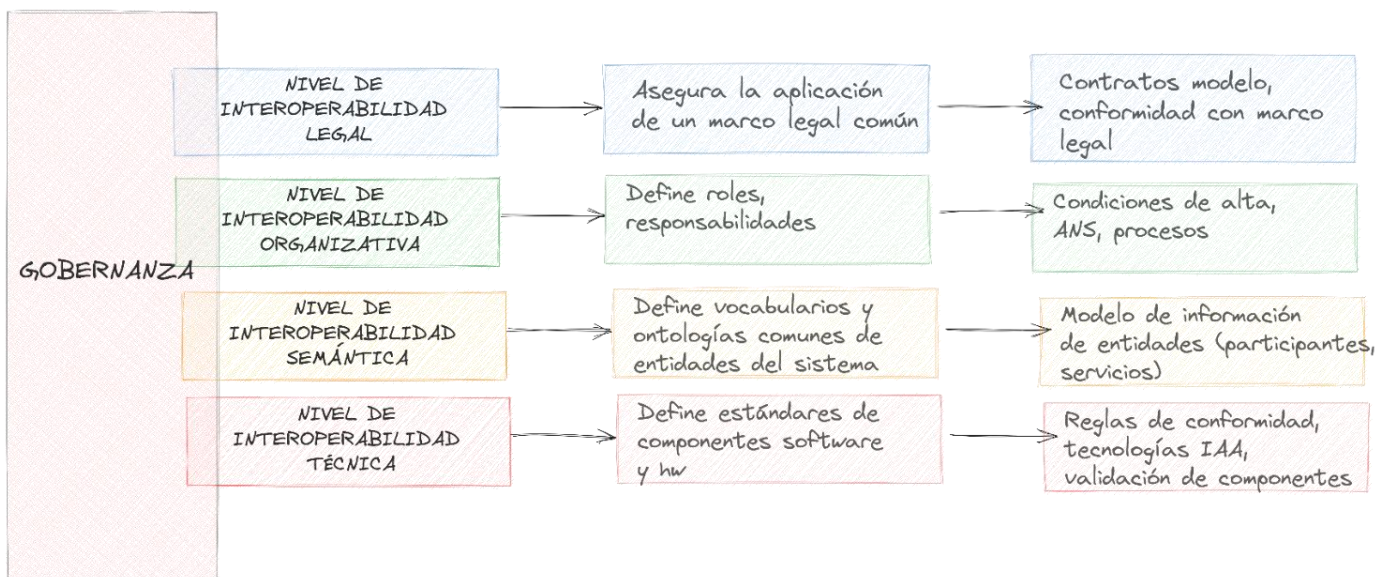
GOBERNANZA

NIVEL DE INTEROPERABILIDAD LEGAL

Asegura la aplicación de un marco legal común

Contratos modelo, conformidad con marco legal

NIVEL DE INTEROPERABILIDAD ORGANIZATIVA

Define roles, responsabilidades

Condiciones de alta, ANS, procesos

NIVEL DE INTEROPERABILIDAD SEMÁNTICA

Define vocabularios y ontologías comunes de entidades del sistema

Modelo de información de entidades (participantes, servicios)

NIVEL DE INTEROPERABILIDAD TÉCNICA

Define estándares de componentes software y hw

Reglas de conformidad, tecnologías IAA, validación de componentes